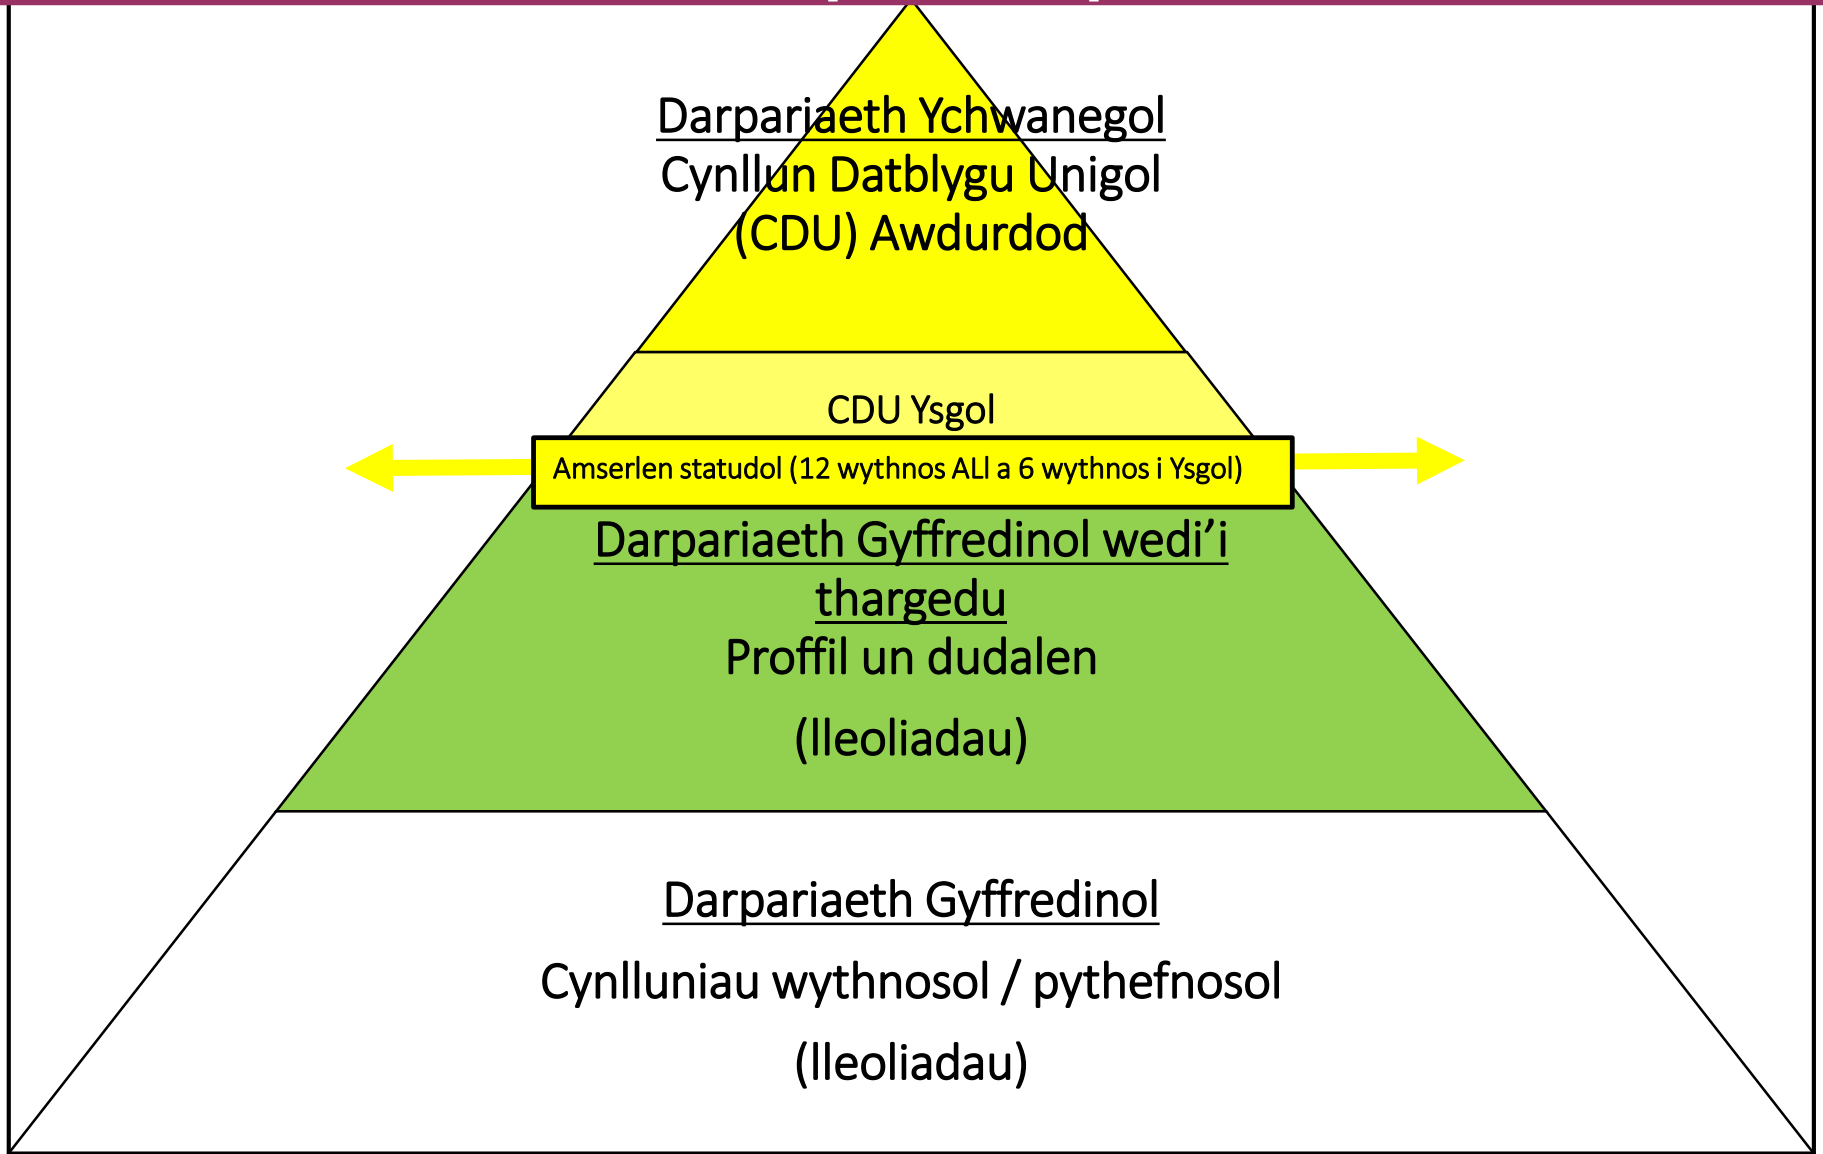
Darpariaeth Ychwanegol
Cynllun Datblygu Unigol
(CDU) Awdurdod

CDU Ysgol

Amserlen statudol (12 wythnos ALl a 6 wythnos i Ysgol)

Darpariaeth Gyffredinol wedi'i thargedu
Proffil un dudalen

(lleoliadau)

Darpariaeth Gyffredinol

Cynlluniau wythnosol / pythefnosol

(lleoliadau)